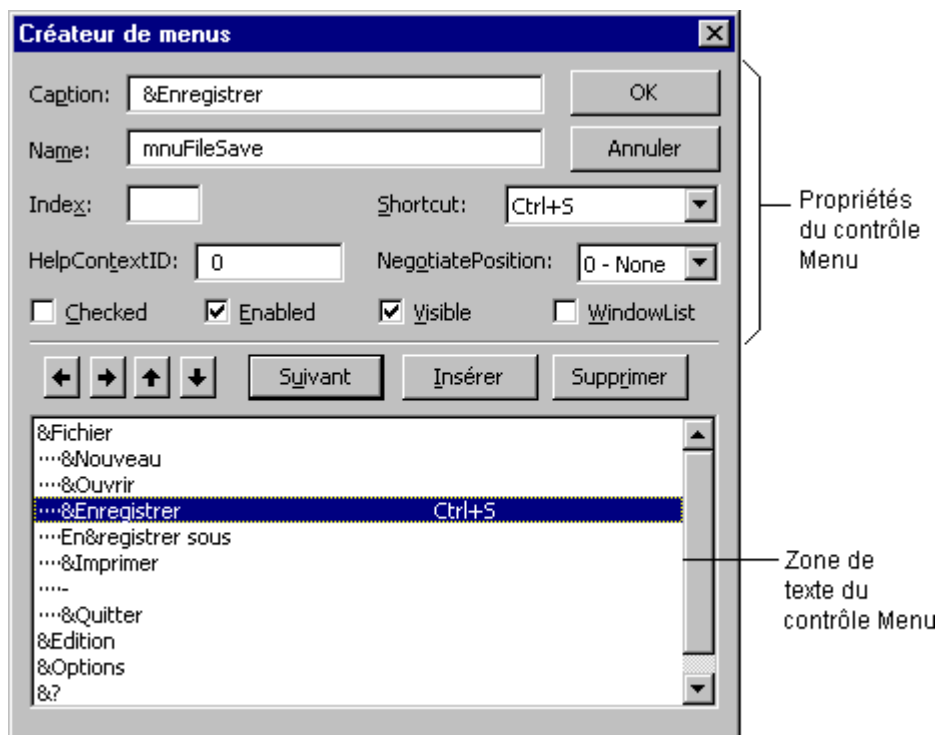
Créateur de menus

Caption: &Enregistrer
OK
Name: mnuFileSave
Annuler
Index:
Shortcut: Ctrl+S
HelpContextID: 0
NegotiatePosition: 0 - None
Checked
Enabled
Visible
WindowList

Propriétés du contrôle Menu

Suivant
Insérer
Supprimer

&Fichier
····&Nouveau
····&Ouvrir
····&Enregistrer Ctrl+S
····En&registrer sous
····&Imprimer
····-
····&Quitter
&Edition
&Options
&?

Zone de texte du contrôle Menu